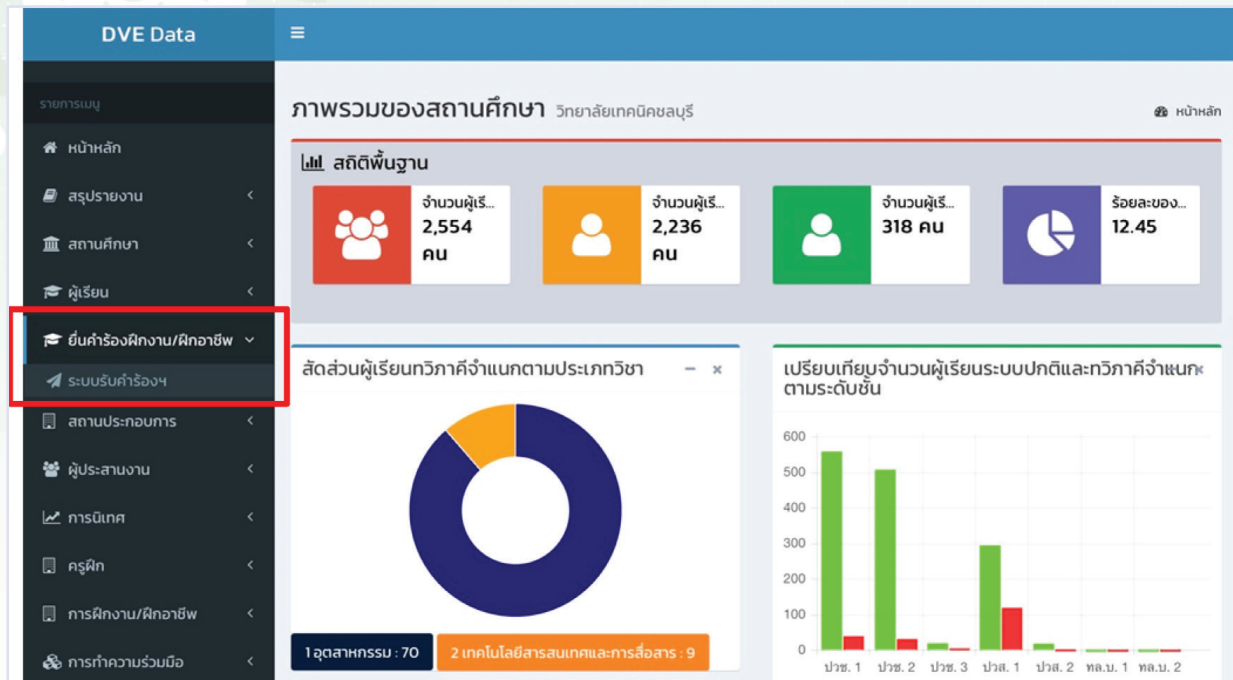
DVE Data

≡

รายการเมนู

หน้าหลัก

สรุปรายงาน

สถานศึกษา

ผู้เรียน

ยื่นคำร้องฝึกงาน/ฝึกอาชีพ

ระบบรับคำร้องฯ

สถานประกอบการ

ผู้ประสานงาน

การนิเทศ

ครูฝึก

การฝึกงาน/ฝึกอาชีพ

การทำความร่วมมือ

ภาพรวมของสถานศึกษา วิทยาลัยเทคนิคชลบุรี

หน้าหลัก

สถิติพื้นฐาน

จำนวนผู้เรี... 2,554 คน

จำนวนผู้เรี... 2,236 คน

จำนวนผู้เรี... 318 คน

ร้อยละของ... 12.45

สัดส่วนผู้เรียนทวิภาคีจำแนกตามประเภทวิชา

1 อุตสาหกรรม : 70

2 เทคโนโลยีสารสนเทศและการสื่อสาร : 9

เปรียบเทียบจำนวนผู้เรียนระบบปกติและทวิภาคีจำแนกตามระดับชั้น

600
500
400
300
200
100
0

ปวช. 1 ปวช. 2 ปวช. 3 ปวส. 1 ปวส. 2 ทล.บ. 1 ทล.บ. 2